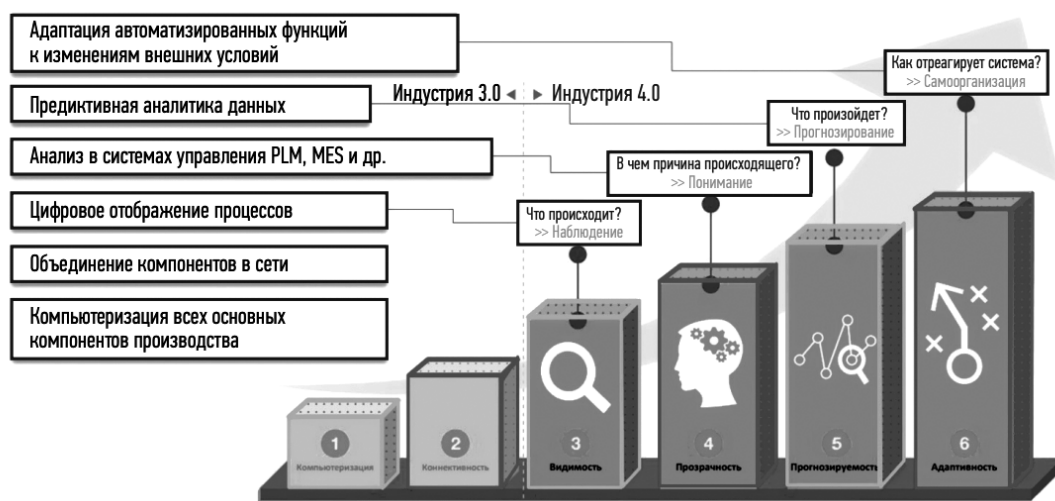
Адаптация автоматизированных функций к изменениям внешних условий

Предиктивная аналитика данных

Анализ в системах управления PLM, MES и др.

Цифровое отображение процессов

Объединение компонентов в сети

Компьютеризация всех основных компонентов производства

Индустрия 3.0 ◄ ► Индустрия 4.0

Как отреагирует система?
>> Самоорганизация

Что произойдет?
>> Прогнозирование

В чем причина происходящего?
>> Понимание

Что происходит?
>> Наблюдение

1
Компьютеризация

2
Коннективность

3
Видимость

4
Прозрачность

5
Прогнозируемость

6
Адаптивность